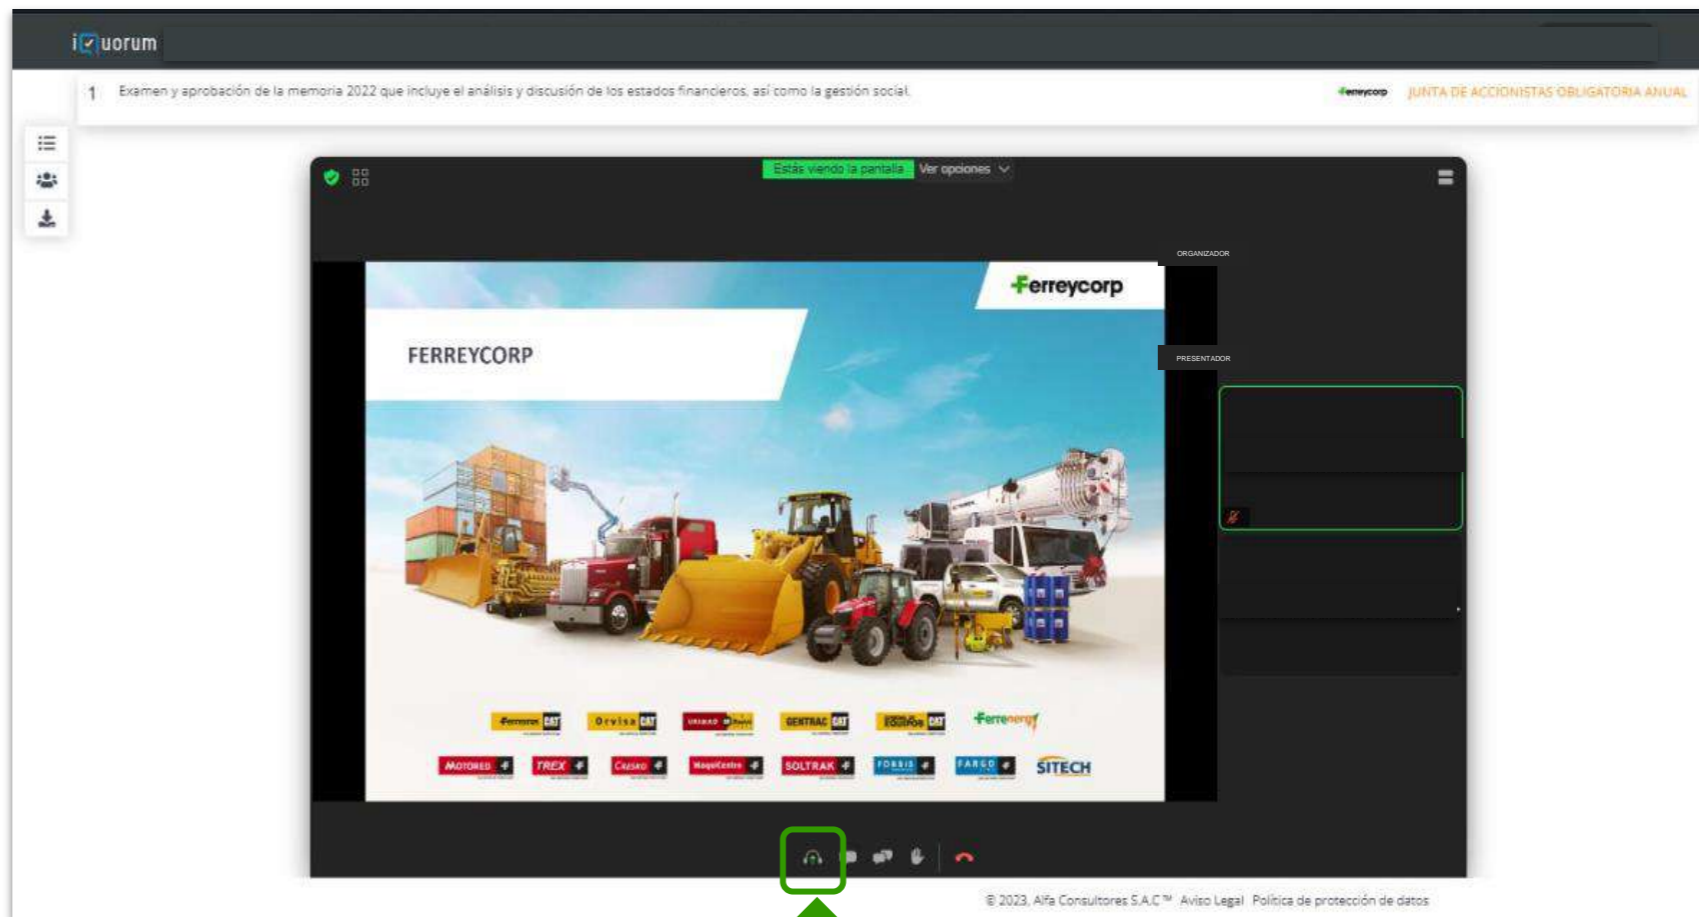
iQuorum

1 Examen y aprobación de la memoria 2022 que incluye el análisis y discusión de los estados financieros, así como la gestión social.

Ferreycorp JUNTA DE ACCIONISTAS OBLIGATORIA ANUAL

Estás viendo la pantalla Ver opciones

ORGANIZADOR

PRESENTADOR

Ferreycorp

FERREYCORP

Ferreyros CAT Orvisa CAT Unimaq CAT Gentrac CAT Equipos CAT Ferrenergy

Motored TREX Cresko Maquicentro Soltrak Forbis Fargo SITECH

© 2023, Alfa Consultores S.A.C™ Aviso Legal Política de protección de datos